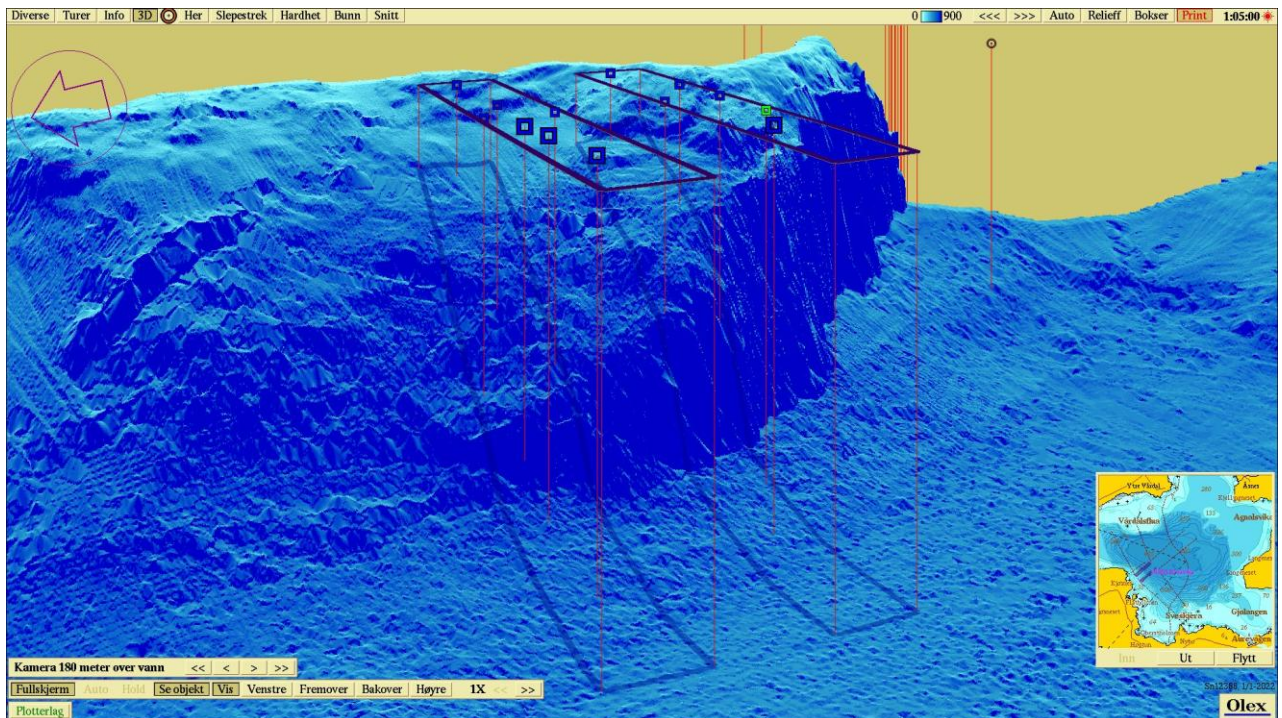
Diverse | Turer | Info | 3D | Her | Slepestrek | Hardhet | Bunn | Snitt

0 900 <<< >>> Auto Relieff Bokser Print 1:05:00

Kamera 180 meter over vann << < > >>

Fullskjerm Auto Hold Se objekt Vis Venstre Fremover Bakover Høyre 1X << >>

Plotterlag

Vardaflan
Agnolsvik
Svaskjera
Gjelangen

Inn Ut Flytt

Sn123:38 1/1-2022

Olex